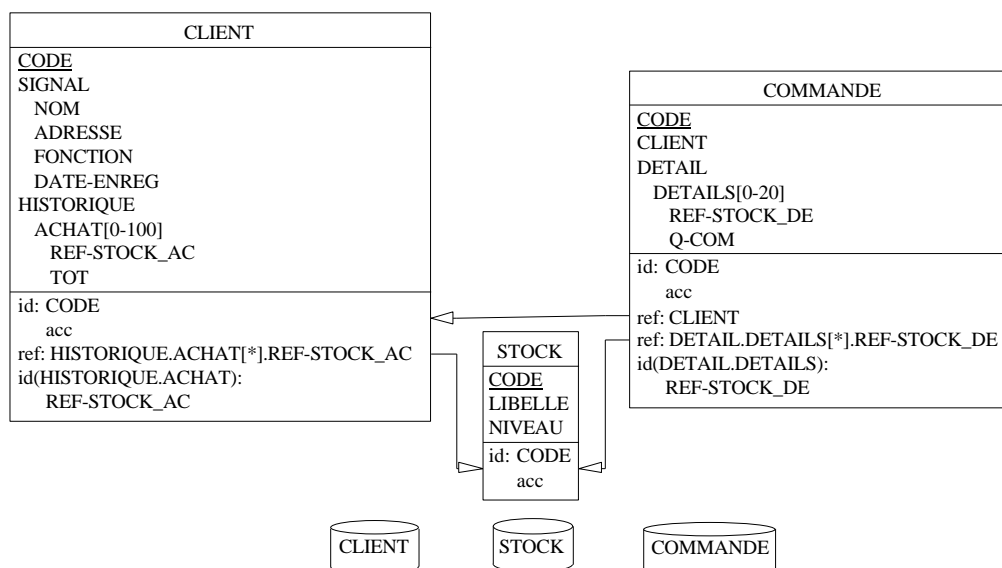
CLIENT

CODE
SIGNAL
NOM
ADRESSE
FONCTION
DATE-ENREG
HISTORIQUE
ACHAT[0-100]
REF-STOCK_AC
TOT

id: CODE
acc
ref: HISTORIQUE.ACHAT[*].REF-STOCK_AC
id(HISTORIQUE.ACHAT):
REF-STOCK_AC

COMMANDE

CODE
CLIENT
DETAIL
DETAILS[0-20]
REF-STOCK_DE
Q-COM

id: CODE
acc
ref: CLIENT
ref: DETAIL.DETAILS[*].REF-STOCK_DE
id(DETAIL.DETAILS):
REF-STOCK_DE

STOCK

CODE
LIBELLE
NIVEAU

id: CODE
acc

CLIENT

STOCK

COMMANDE